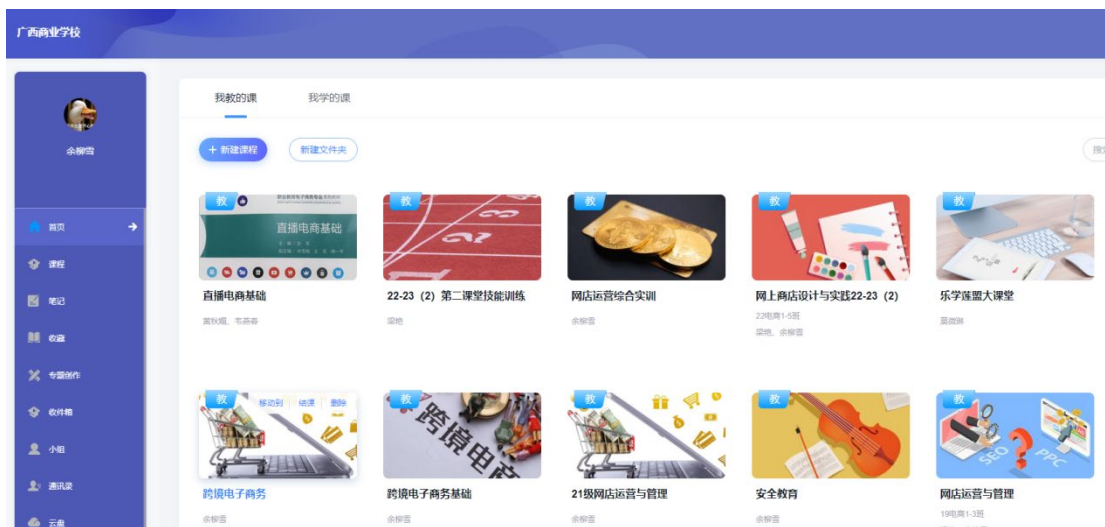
广西商业学校

余柳雪

首页
课程
笔记
收藏
专题创作
收件箱
小组
通讯录
云盘

我教的课　我学的课

+ 新建课程　新建文件夹

搜

教
直播电商基础
直播电商基础
黄秋媚、韦燕春

教
22-23（2）第二课堂技能训练
梁艳

教
网店运营综合实训
余柳雪

教
网上商店设计与实践22-23（2）
22电商1-5班
梁艳、余柳雪

教
乐学莲盟大课堂
董晨琳

教　移动到　结课　删除
跨境电子商务
余柳雪

教
跨境电商
跨境电子商务基础
余柳雪

教
21级网店运营与管理
余柳雪

教
安全教育
余柳雪

教
SEO PPC
网店运营与管理
19电商1-3班